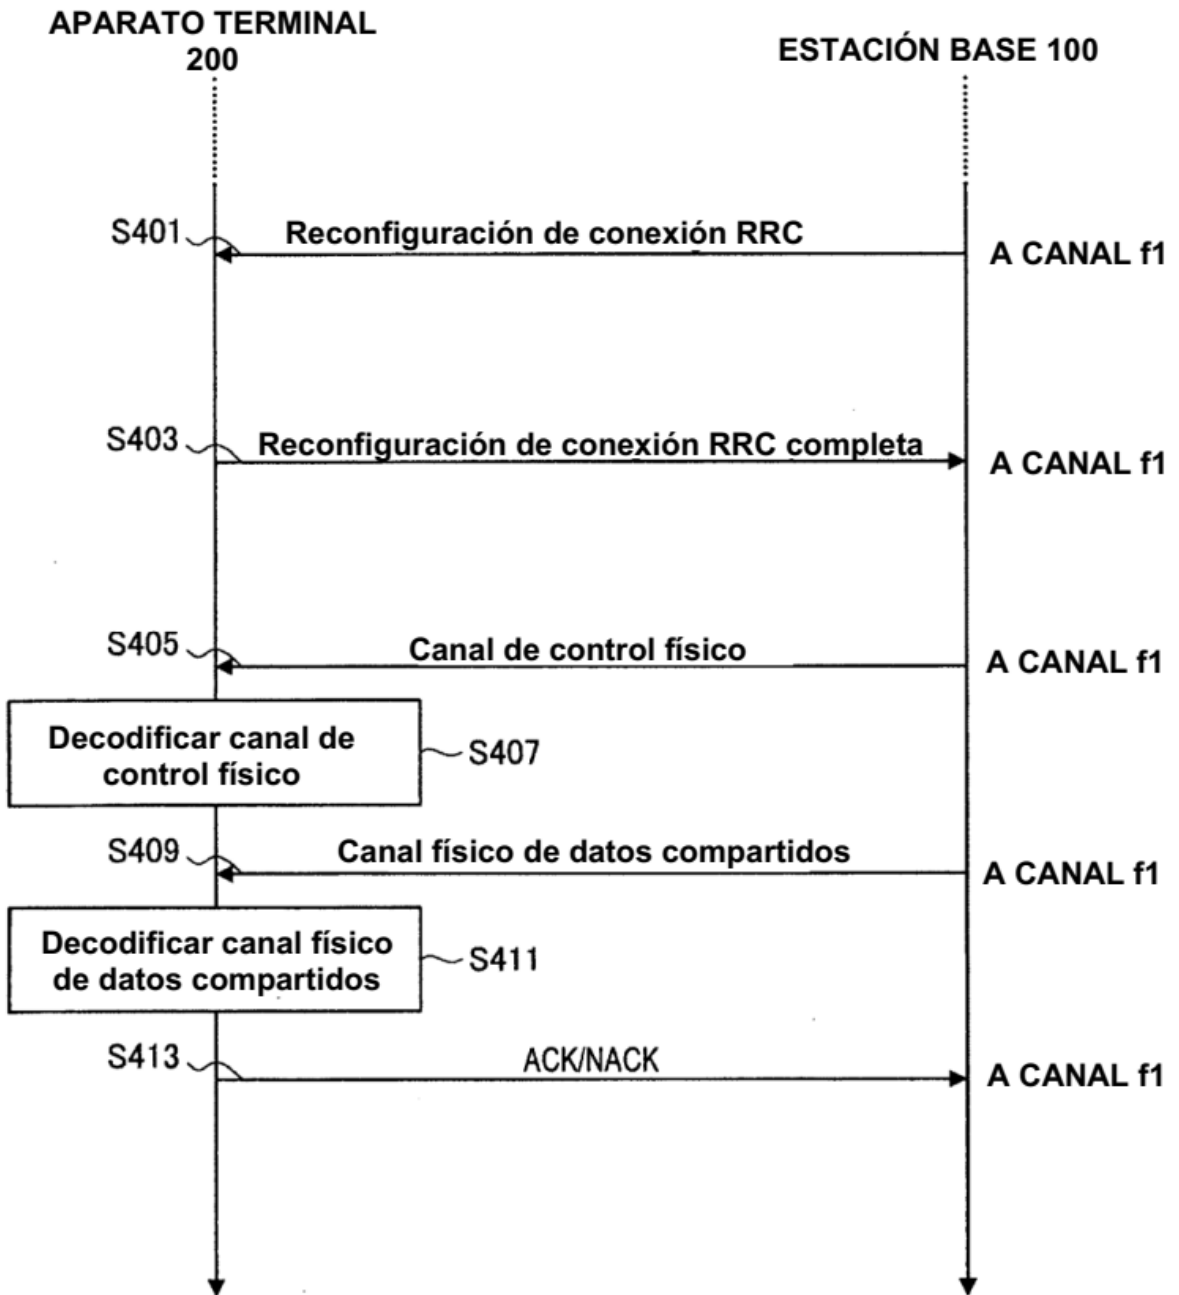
APARATO TERMINAL 200

ESTACIÓN BASE 100

S401
Reconfiguración de conexión RRC
A CANAL f1

S403
Reconfiguración de conexión RRC completa
A CANAL f1

S405
Canal de control físico
A CANAL f1

Decodificar canal de control físico
S407

S409
Canal físico de datos compartidos
A CANAL f1

Decodificar canal físico de datos compartidos
S411

S413
ACK/NACK
A CANAL f1